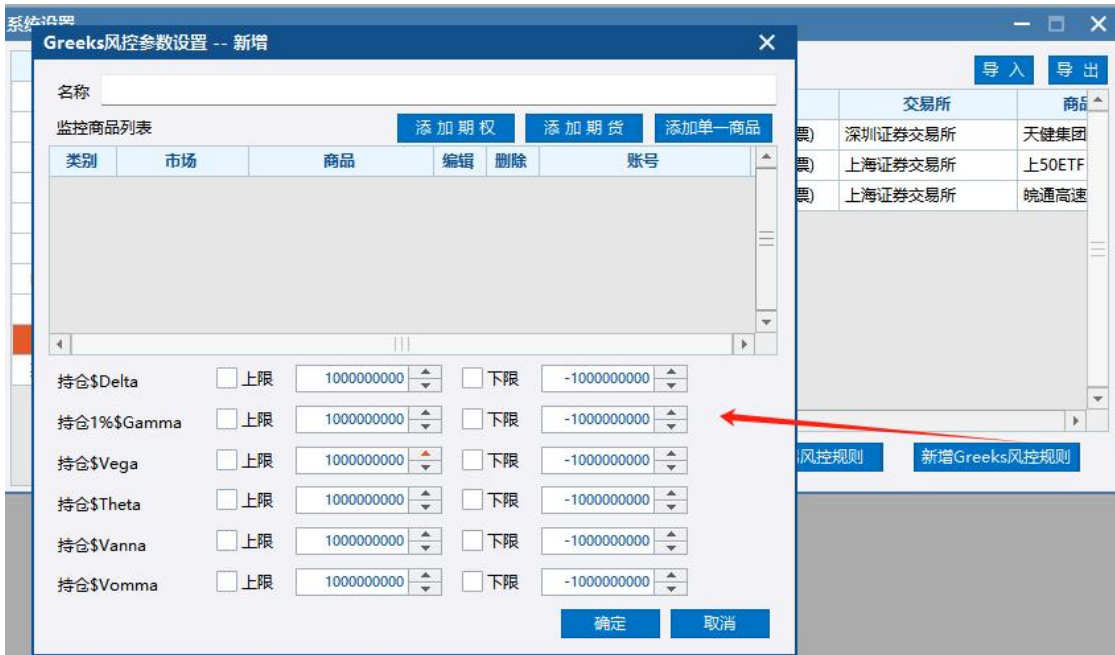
系统设置

Greeks风控参数设置 -- 新增

名称

监控商品列表

添加期权 添加期货 添加单一商品

| 类别 | 市场 | 商品 | 编辑 | 删除 | 账号 |
|---|---|---|---|---|---|

持仓$Delta 上限 1000000000 下限 -1000000000

持仓1%$Gamma 上限 1000000000 下限 -1000000000

持仓$Vega 上限 1000000000 下限 -1000000000

持仓$Theta 上限 1000000000 下限 -1000000000

持仓$Vanna 上限 1000000000 下限 -1000000000

持仓$Vomma 上限 1000000000 下限 -1000000000

确定 取消

导入 导出

| | 交易所 | 商品 |
|---|---|---|
| 票) | 深圳证券交易所 | 天健集团 |
| 票) | 上海证券交易所 | 上50ETF |
| 票) | 上海证券交易所 | 皖通高速 |

风控规则 新增Greeks风控规则